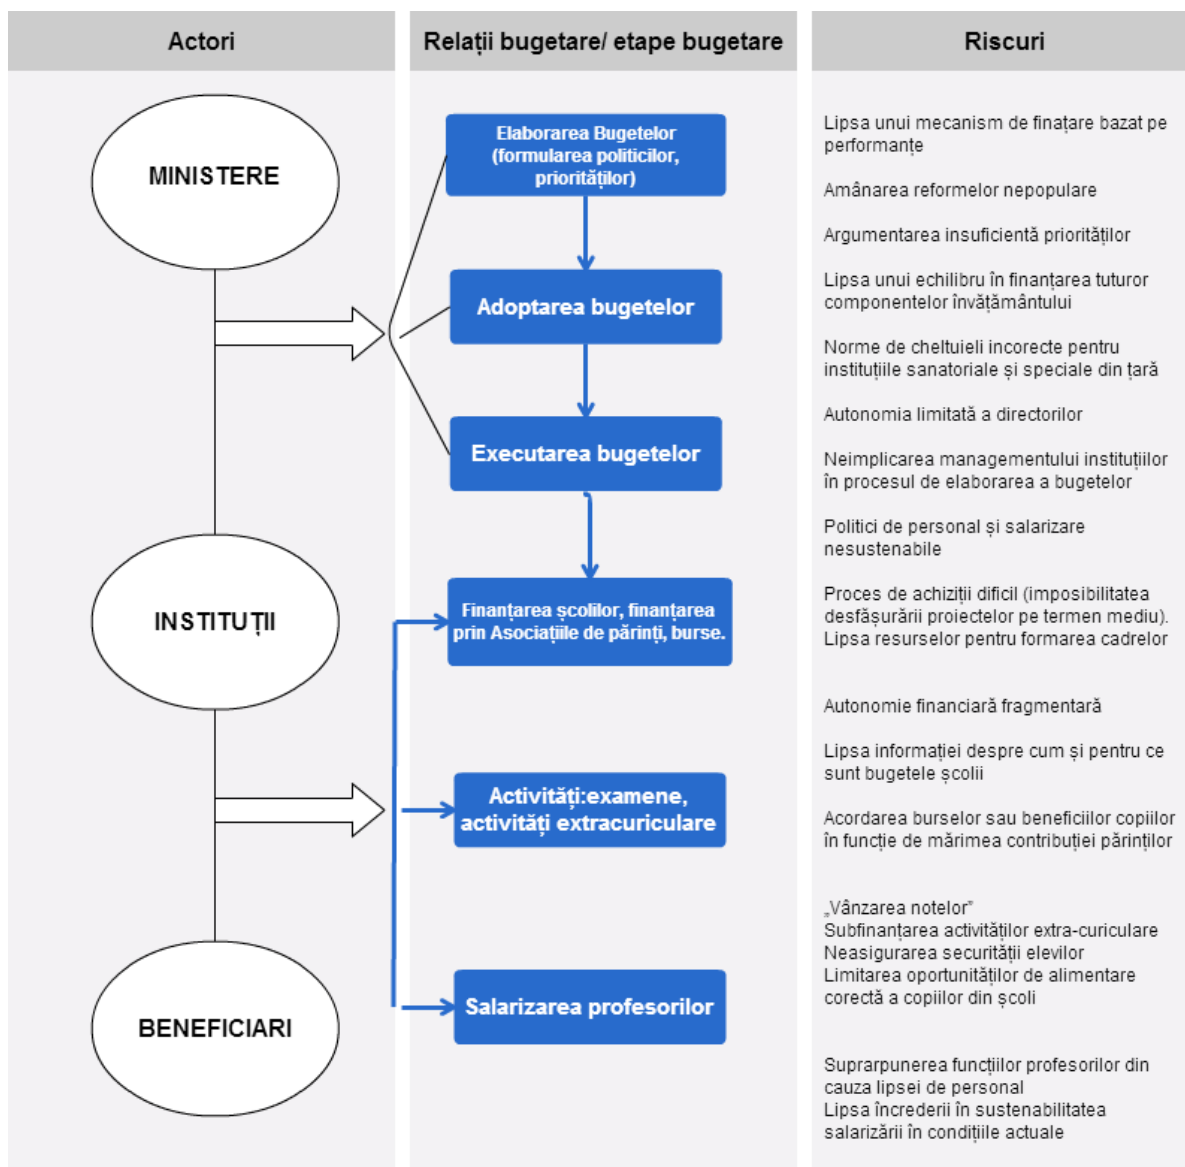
Actori

MINISTERE

INSTITUȚII

BENEFICIARI

Relații bugetare/ etape bugetare

Elaborarea Bugetelor (formularea politicilor, priorităților)

Adoptarea bugetelor

Executarea bugetelor

Finanțarea școlilor, finanțarea prin Asociațiile de părinți, burse.

Activități:examene, activități extracuriculare

Salarizarea profesorilor

Riscuri

Lipsa unui mecanism de finațare bazat pe performanțe

Amânarea reformelor nepopulare

Argumentarea insuficientă priorităților

Lipsa unui echilibru în finanțarea tuturor componentelor învățământului

Norme de cheltuieli incorecte pentru instituțiile sanatoriale și speciale din țară

Autonomia limitată a directorilor

Neimplicarea managementului instituțiilor în procesul de elaborarea a bugetelor

Politici de personal și salarizare nesustenabile

Proces de achiziții dificil (imposibilitatea desfășurării proiectelor pe termen mediu). Lipsa resurselor pentru formarea cadrelor

Autonomie financiară fragmentară

Lipsa informației despre cum și pentru ce sunt bugetele școlii

Acordarea burselor sau beneficiilor copiilor în funcție de mărimea contribuției părinților

„Vânzarea notelor"
Subfinanțarea activităților extra-curiculare
Neasigurarea securității elevilor
Limitarea oportunităților de alimentare corectă a copiilor din școli

Suprarpunerea funcțiilor profesorilor din cauza lipsei de personal
Lipsa încrederii în sustenabilitatea salarizării în condițiile actuale